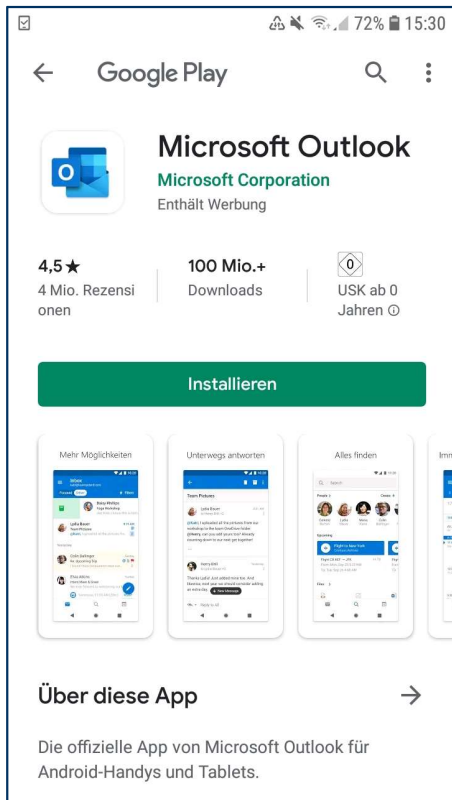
72% 15:30

Google Play

Microsoft Outlook
Microsoft Corporation
Enthält Werbung

4,5★
4 Mio. Rezensionen

100 Mio.+
Downloads

0
USK ab 0 Jahren ⓘ

Installieren

Mehr Möglichkeiten

Unterwegs antworten

Alles finden

Imm

Über diese App →

Die offizielle App von Microsoft Outlook für Android-Handys und Tablets.